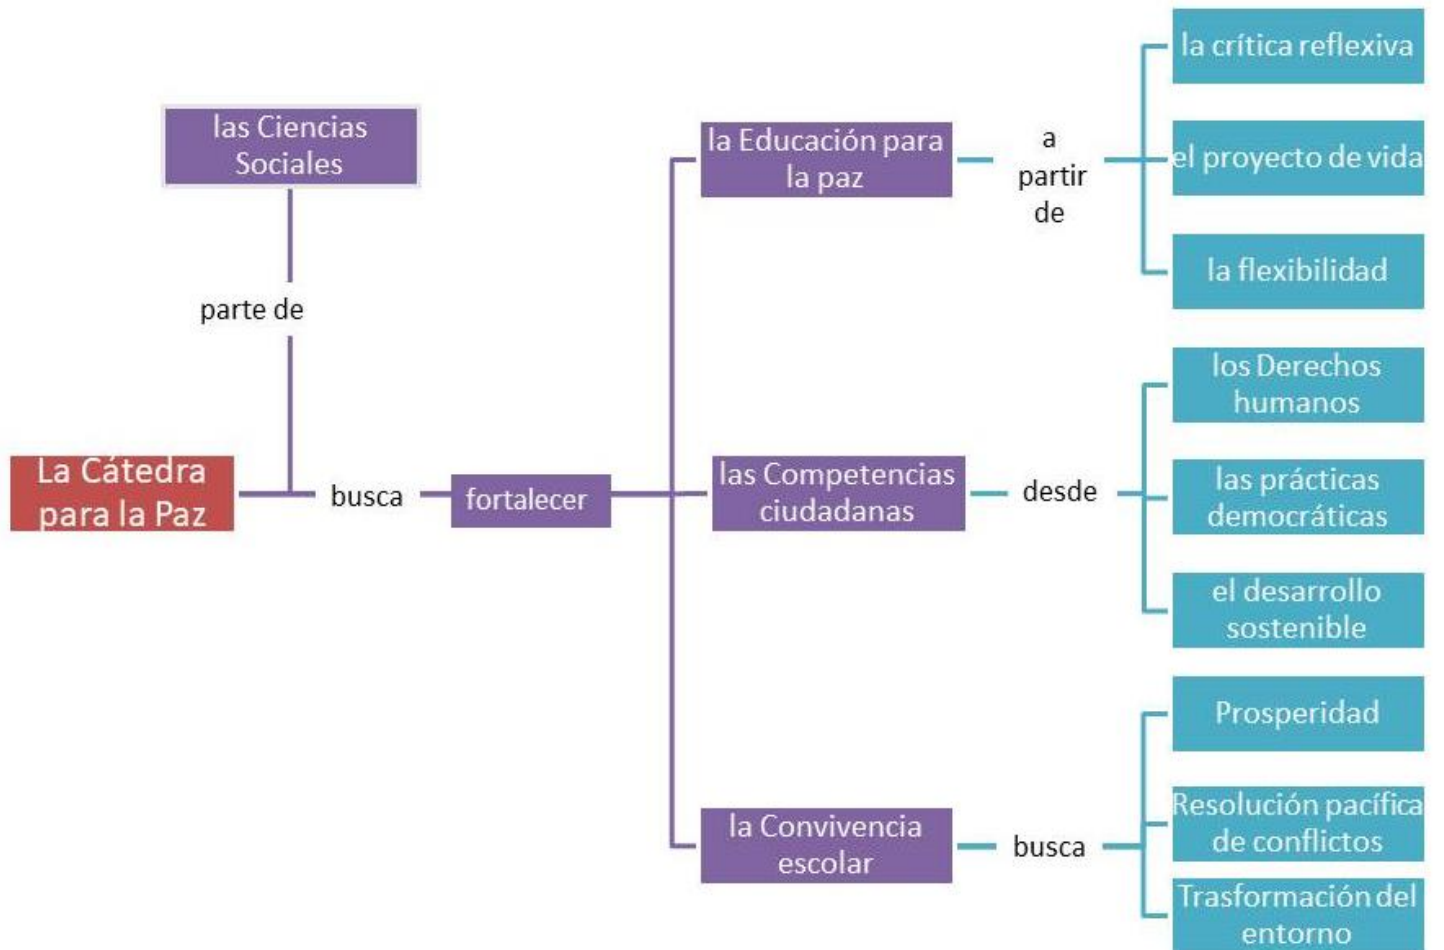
las Ciencias Sociales

parte de

La Cátedra para la Paz

busca

fortalecer

la Educación para la paz

a partir de

la crítica reflexiva

el proyecto de vida

la flexibilidad

las Competencias ciudadanas

desde

los Derechos humanos

las prácticas democráticas

el desarrollo sostenible

la Convivencia escolar

busca

Prosperidad

Resolución pacífica de conflictos

Trasformación del entorno